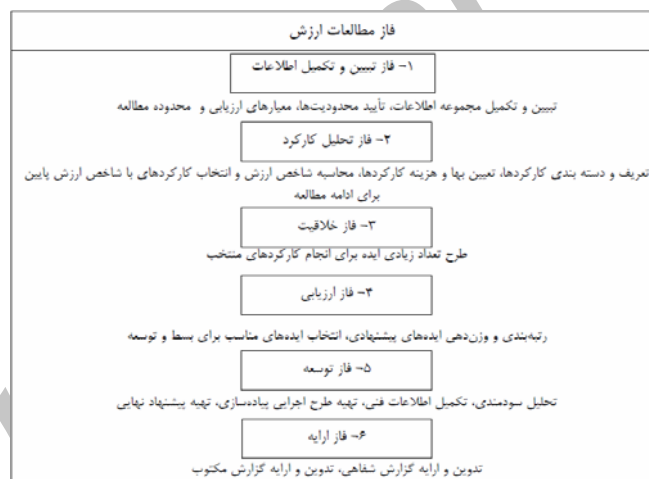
فاز مطالعات ارزش

۱- فاز تبیین و تکمیل اطلاعات

تبیین و تکمیل مجموعه اطلاعات، تأیید محدودیت‌ها، معیارهای ارزیابی و محدوده مطالعه

۲- فاز تحلیل کارکرد

تعریف و دسته بندی کارکردها، تعیین بها و هزینه کارکردها، محاسبه شاخص ارزش و انتخاب کارکردهای با شاخص ارزش پایین برای ادامه مطالعه

۳- فاز خلاقیت

طرح تعداد زیادی ایده برای انجام کارکردهای منتخب

۴- فاز ارزیابی

رتبه‌بندی و وزن‌دهی ایده‌های پیشنهادی، انتخاب ایده‌های مناسب برای بسط و توسعه

۵- فاز توسعه

تحلیل سودمندی، تکمیل اطلاعات فنی، تهیه طرح اجرایی پیاده‌سازی، تهیه پیشنهاد نهایی

۶- فاز ارایه

تدوین و ارایه گزارش شفاهی، تدوین و ارایه گزارش مکتوب